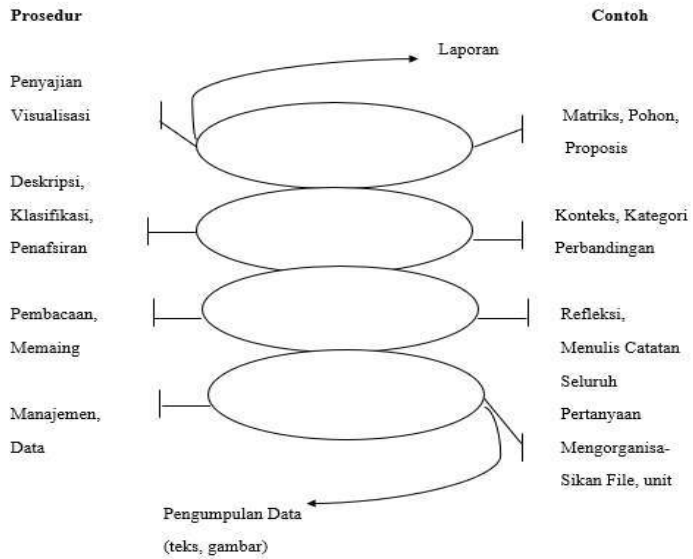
Prosedur

Contoh

Laporan

Penyajian Visualisasi

Matriks, Pohon, Proposis

Deskripsi, Klasifikasi, Penafsiran

Konteks, Kategori Perbandingan

Pembacaan, Memaing

Refleksi, Menulis Catatan Seluruh Pertanyaan

Manajemen, Data

Mengorganisa-Sikan File, unit

Pengumpulan Data (teks, gambar)